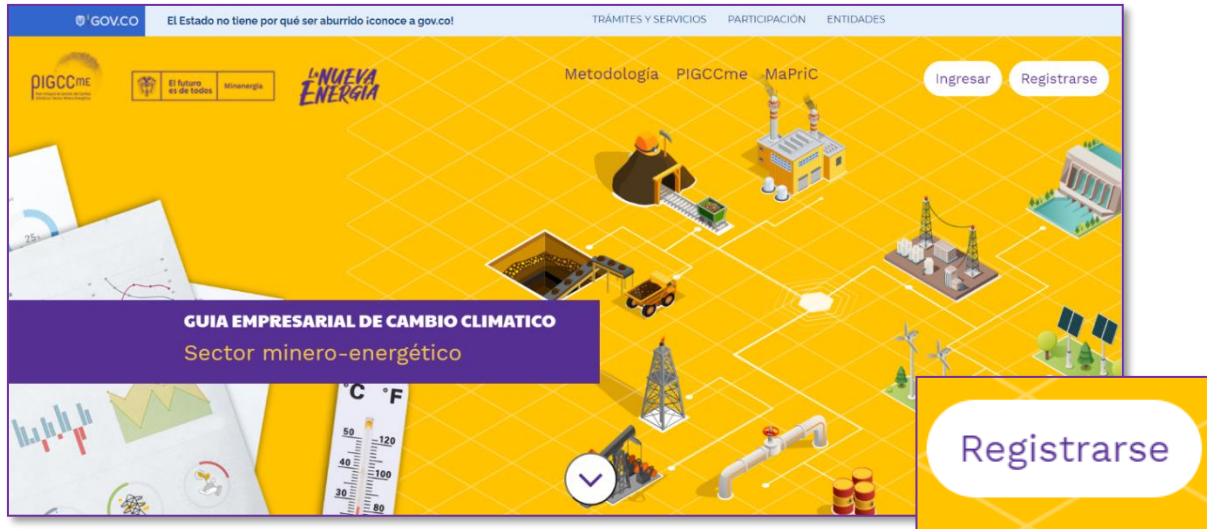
GOV.CO El Estado no tiene por qué ser aburrido ¡conoce a gov.co!

TRÁMITES Y SERVICIOS PARTICIPACIÓN ENTIDADES

PIGCCme

El futuro es de todos Minenergía

La NUEVA ENERGIA

Metodología PIGCCme MaPriC

Ingresar Registrarse

25

GUIA EMPRESARIAL DE CAMBIO CLIMATICO
Sector minero-energético

°C °F
50 120
40 100
30 80

Registrarse